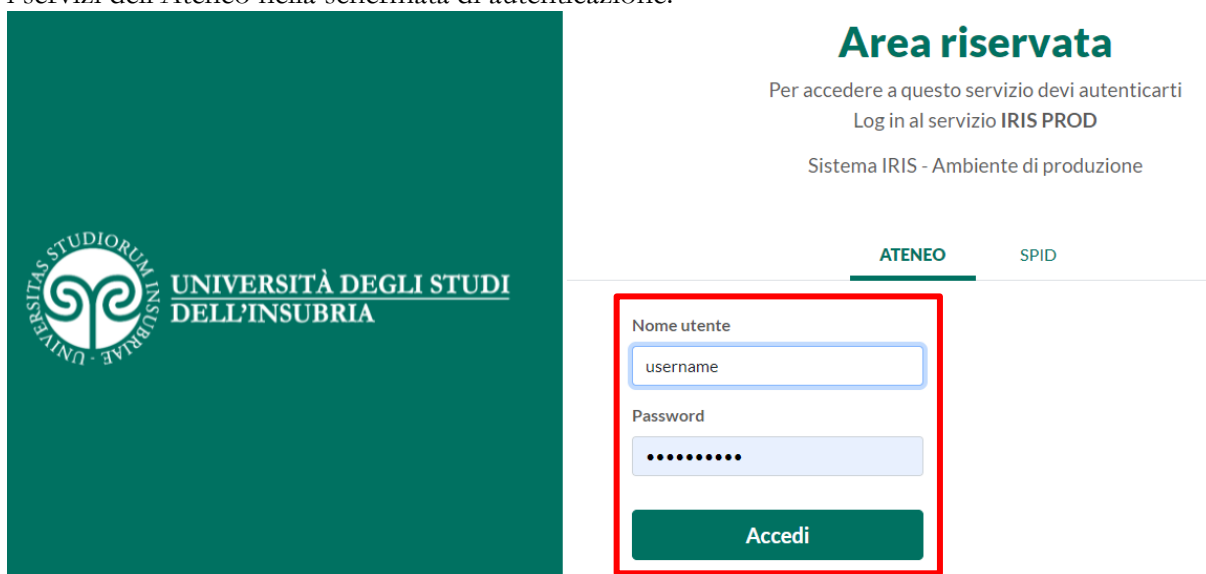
I servizi dell'Ateneo nella schermata di autenticazione.

UNIVERSITAS STUDIORUM INSUBRIAE

UNIVERSITÀ DEGLI STUDI DELL'INSUBRIA

Area riservata

Per accedere a questo servizio devi autenticarti
Log in al servizio **IRIS PROD**

Sistema IRIS - Ambiente di produzione

ATENEO SPID

Nome utente

username

Password

••••••••••

Accedi